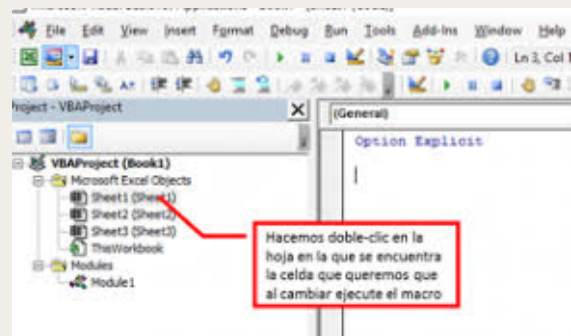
File Edit View Insert Format Debug Run Tools Add-Ins Window Help

Ln 3, Col 1

Project - VBAProject

VBAProject (Book1)
Microsoft Excel Objects
Sheet1 (Sheet1)
Sheet2 (Sheet2)
Sheet3 (Sheet3)
ThisWorkbook
Modules
Module1

(General)

Option Explicit

Hacemos doble-clic en la hoja en la que se encuentra la celda que queremos que al cambiar ejecute el macro